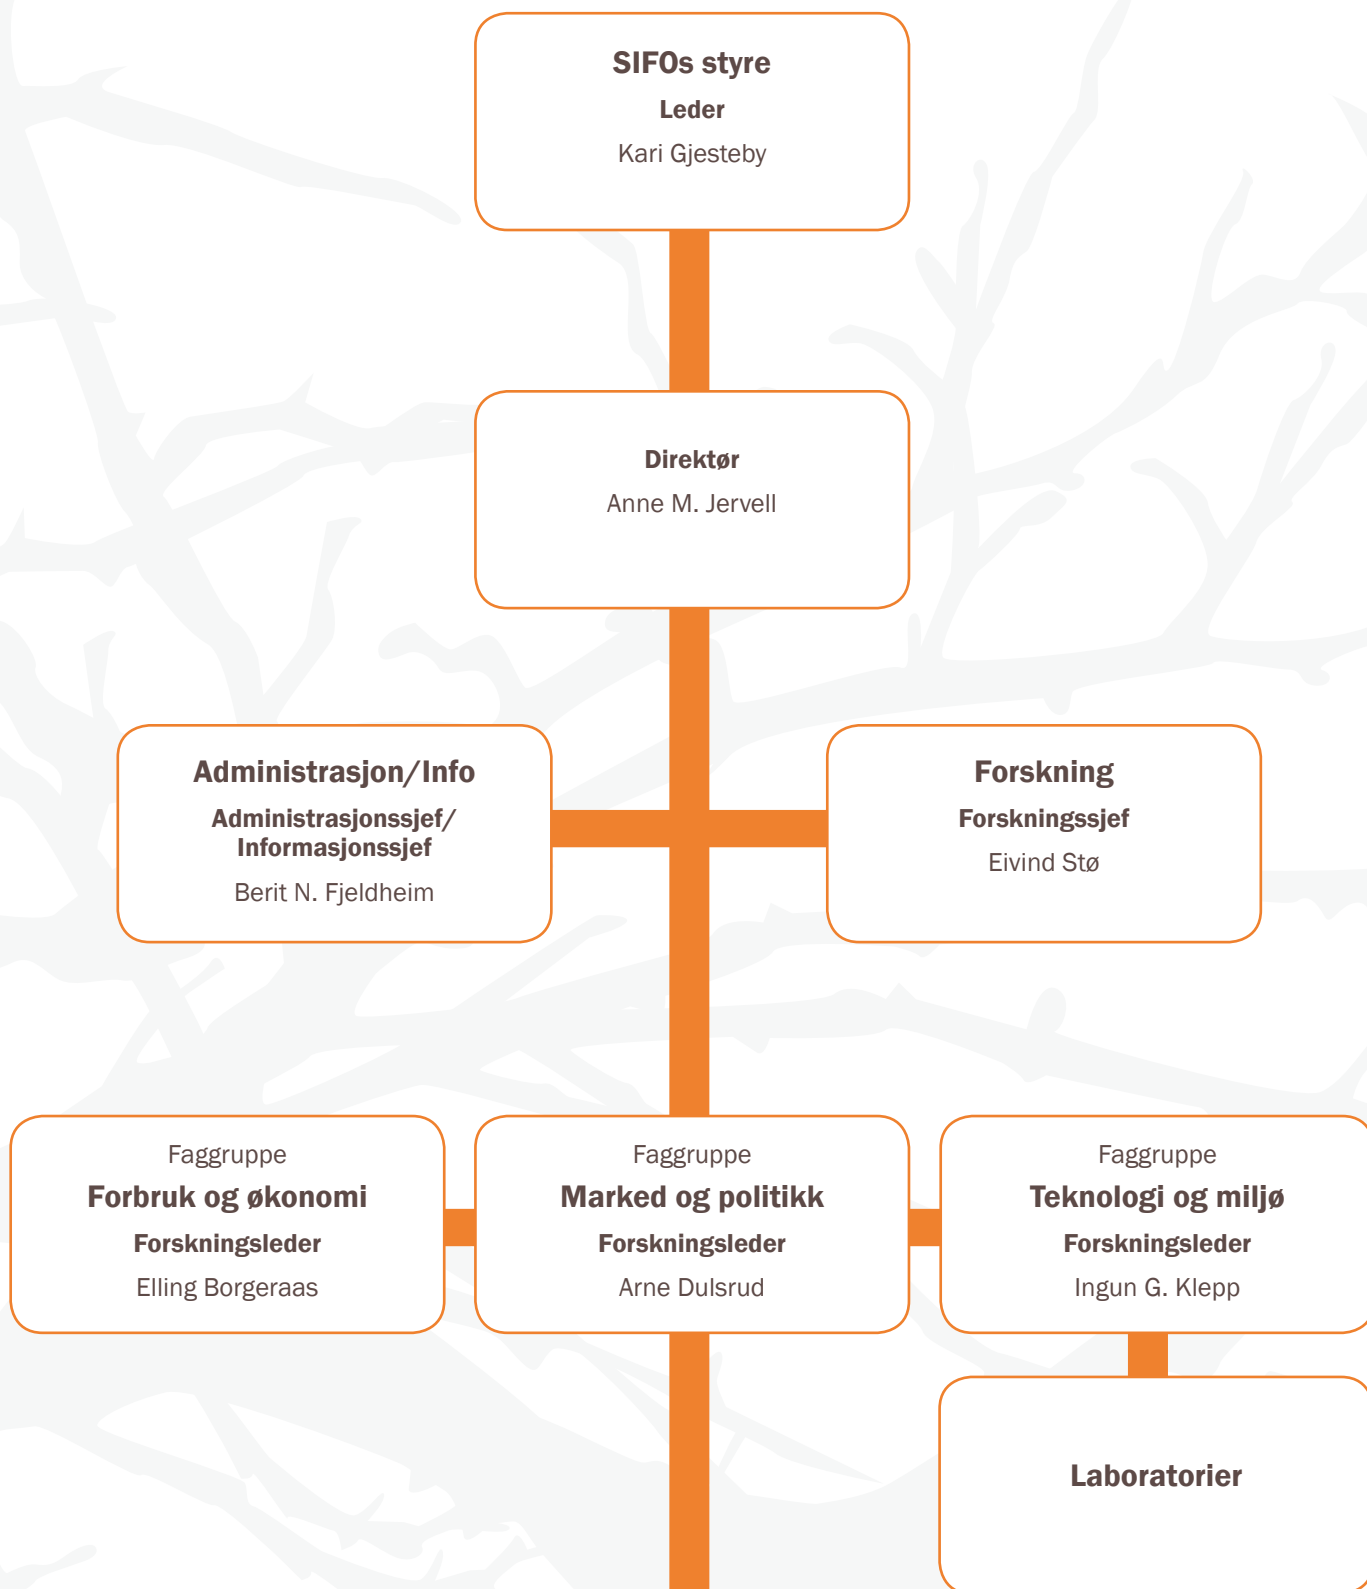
SIFOs styre
Leder
Kari Gjesteby

Direktør
Anne M. Jervell

Administrasjon/Info
Administrasjonssjef/
Informasjonssjef
Berit N. Fjeldheim

Forskning
Forskningssjef
Eivind Stø

Faggruppe
Forbruk og økonomi
Forskningsleder
Elling Borgeraas

Faggruppe
Marked og politikk
Forskningsleder
Arne Dulsrud

Faggruppe
Teknologi og miljø
Forskningsleder
Ingun G. Klepp

Laboratorier